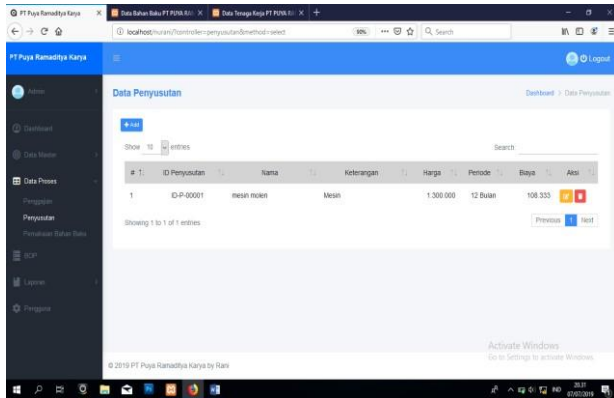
PT Puya Ramaditya Karya | Data Bahan Baku PT PUYA RA | Data Tenaga Kerja PT PUYA RA

localhost/nurani/?controller=penyusutan&method=select

50%

Search

PT Puya Ramaditya Karya

Logout

Admin

Dashboard

Data Master

Data Proses

Pengajuan

Penyusutan

Pemakaian Bahan Baku

BOP

Laporan

Pengguna

Data Penyusutan

Dashboard > Data Penyusutan

+Add

Show 10 entries

Search

| # | ID Penyusutan | Nama | Keterangan | Harga | Periode | Biaya | Aksi |
|---|---|---|---|---|---|---|---|
| 1 | ID-P-00001 | mesin molen | Mesin | 1.300.000 | 12 Bulan | 108.333 | |

Showing 1 to 1 of 1 entries

Previous 1 Next

© 2019 PT Puya Ramaditya Karya by Rani

Activate Windows
Go to Settings to activate Windows.

IND 20.37 07/07/2019